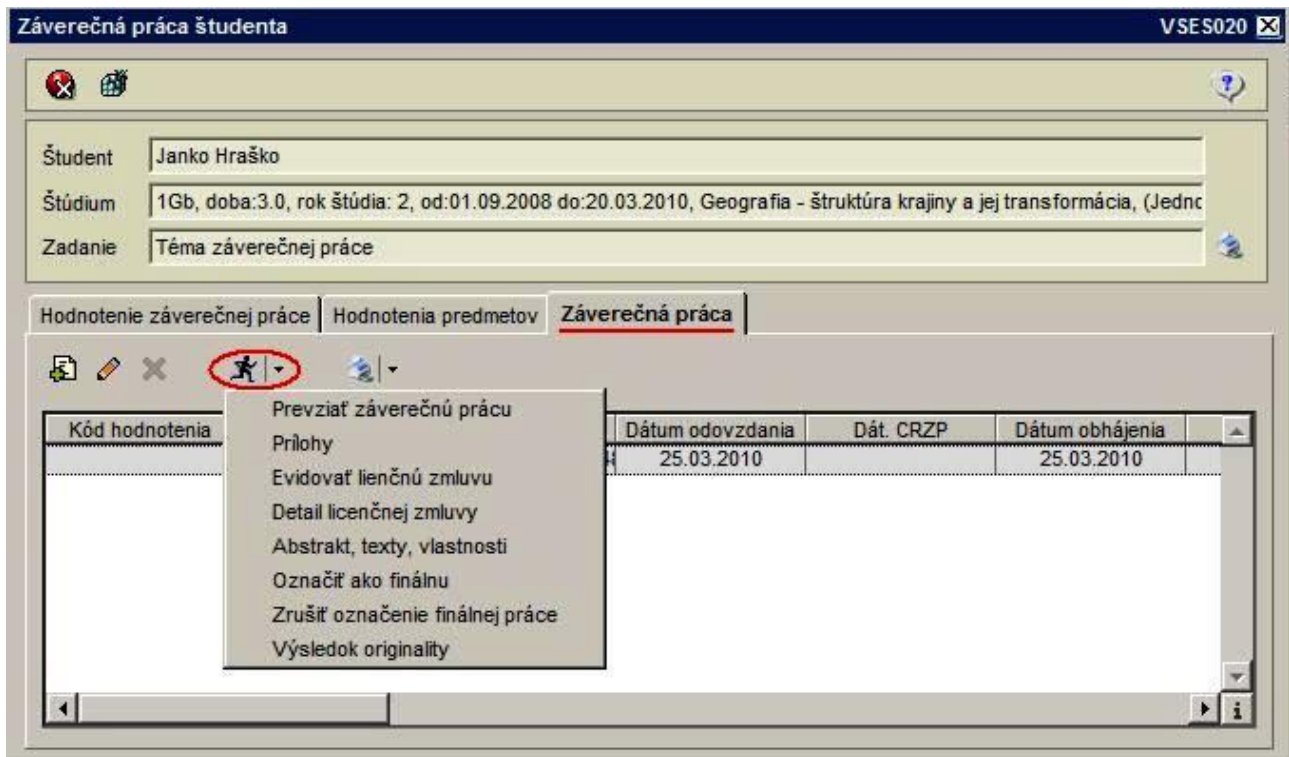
Záverečná práca študenta

VSES020

Študent Janko Hraško

Štúdium 1Gb, doba:3.0, rok štúdia: 2, od:01.09.2008 do:20.03.2010, Geografia - štruktúra krajiny a jej transformácia, (Jednc

Zadanie Téma záverečnej práce

Hodnotenie záverečnej práce | Hodnotenia predmetov | Záverečná práca

| Kód hodnotenia | | Dátum odovzdania | Dát. CRZP | Dátum obhájenia |
|---|---|---|---|---|
| | | 25.03.2010 | | 25.03.2010 |

Prevziať záverečnú prácu
Prílohy
Evidovať lienčnú zmluvu
Detail licenčnej zmluvy
Abstrakt, texty, vlastnosti
Označiť ako finálnu
Zrušiť označenie finálnej práce
Výsledok originality